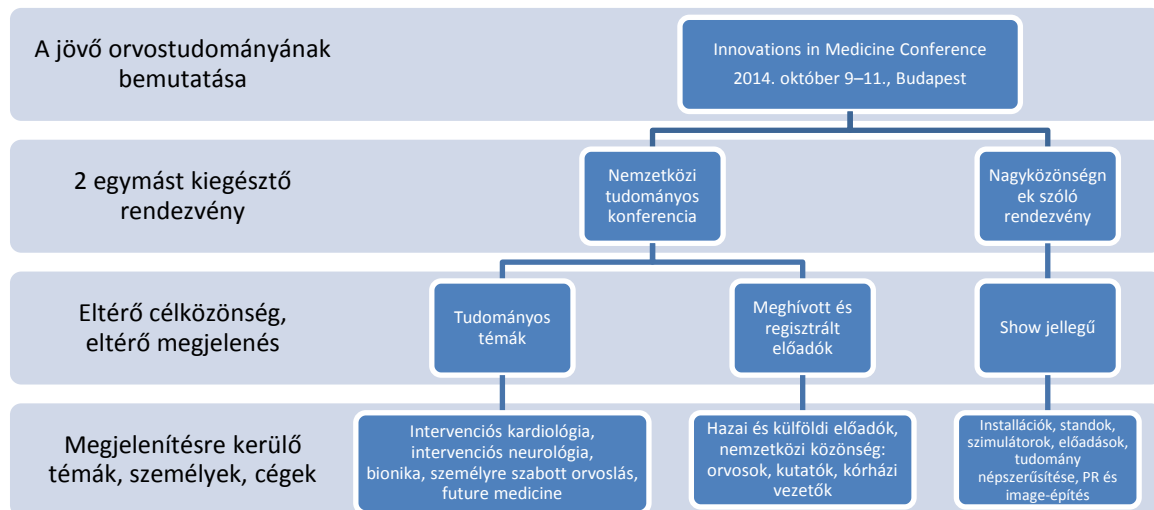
A jövő orvostudományának bemutatása

Innovations in Medicine Conference
2014. október 9–11., Budapest

2 egymást kiegésztő rendezvény

Nemzetközi tudományos konferencia

Nagyközönségnek szóló rendezvény

Eltérő célközönség, eltérő megjelenés

Tudományos témák

Meghívott és regisztrált előadók

Show jellegű

Megjelenítésre kerülő témák, személyek, cégek

Intervenciós kardiológia, intervenciós neurológia, bionika, személyre szabott orvoslás, future medicine

Hazai és külföldi előadók, nemzetközi közönség: orvosok, kutatók, kórházi vezetők

Installációk, standok, szimulátorok, előadások, tudomány népszerűsítése, PR és image-építés